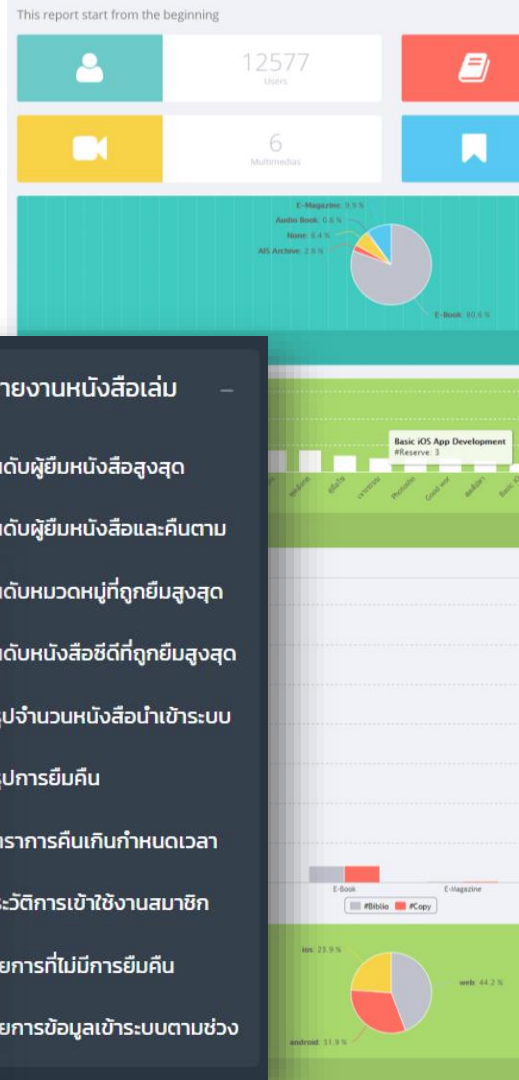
This report start from the beginning

12577
Users

6
Multimedias

E-Magazine: 9.9 %
Audio Book: 0.6 %
None: 6.4 %
AIS Archive: 2.9 %
E-Book: 80.6 %

ายงานหนังสือเล่ม –

ดับผู้ยืมหนังสือสูงสุด
ดับผู้ยืมหนังสือและคืนตาม
ดับหมวดหมู่ที่ถูกยืมสูงสุด
ดับหนังสือซีดีที่ถูกยืมสูงสุด
ุปจำนวนหนังสือนำเข้าระบบ
ุปการยืมคืน
ราการคืนเกินกำหนดเวลา
ะวัติการเข้าใช้งานสมาชิก
ยการที่ไม่มีการยืมคืน
ยการข้อมูลเข้าระบบตามช่วง

Basic iOS App Development
#Reserve: 3

Photoshop
Good wor
Basic iO

E-Book
E-Magazine
#Biblio #Copy

ios: 23.9 %
web: 44.2 %
android: 31.9 %